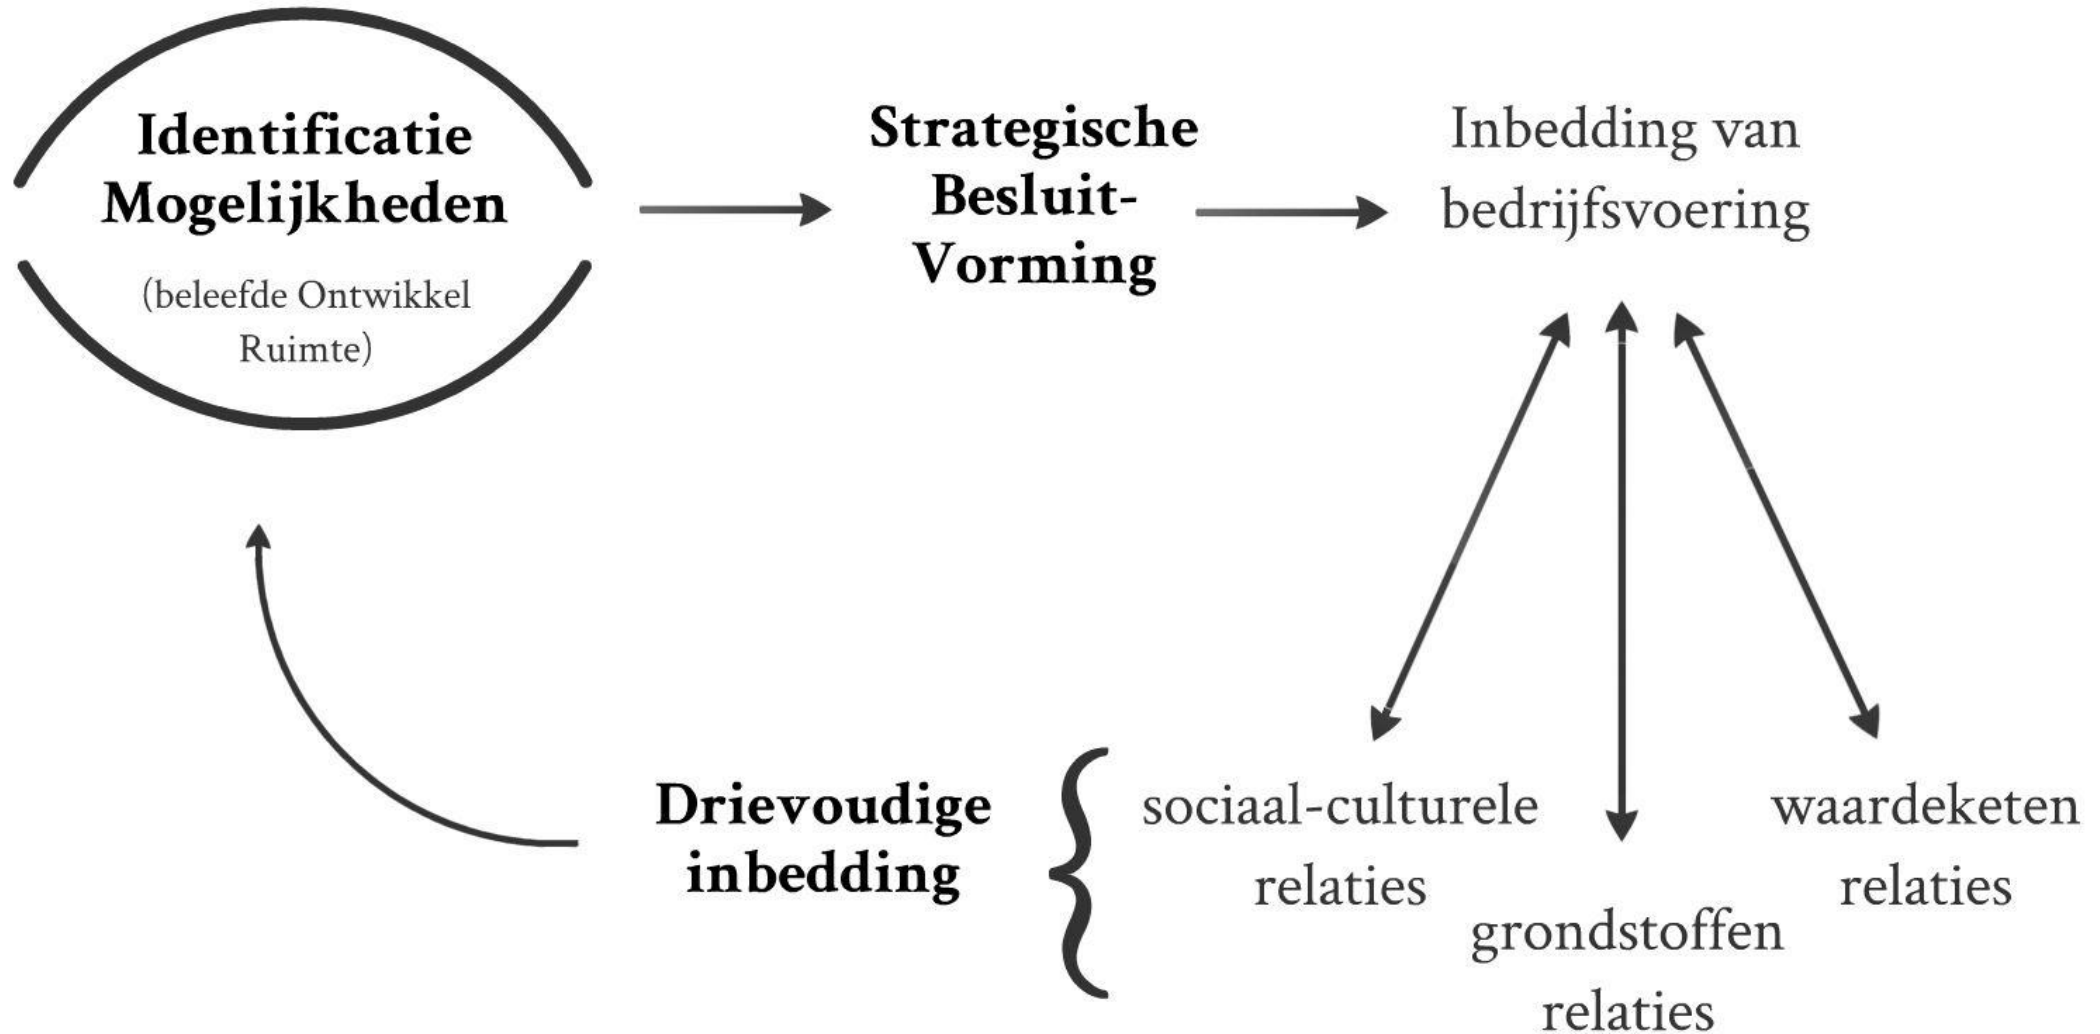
Identificatie Mogelijkheden

(beleefde Ontwikkel Ruimte)

Strategische Besluit-Vorming

Inbedding van bedrijfsvoering

Drievoudige inbedding

sociaal-culturele relaties

grondstoffen relaties

waardeketen relaties